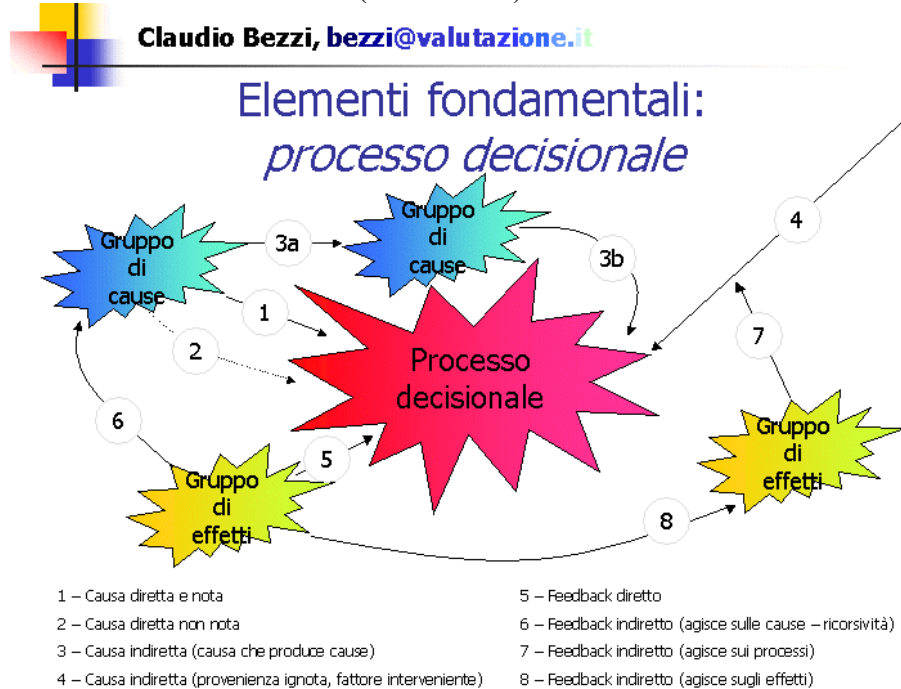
Claudio Bezzi, bezzi@valutazione.it

Elementi fondamentali: *processo decisionale*

Gruppo di cause

3a

Gruppo di cause

3b

4

1

2

Processo decisionale

7

6

5

Gruppo di effetti

Gruppo di effetti

8

1 – Causa diretta e nota

2 – Causa diretta non nota

3 – Causa indiretta (causa che produce cause)

4 – Causa indiretta (provenienza ignota, fattore interveniente)

5 – Feedback diretto

6 – Feedback indiretto (agisce sulle cause – ricorsività)

7 – Feedback indiretto (agisce sui processi)

8 – Feedback indiretto (agisce sugli effetti)